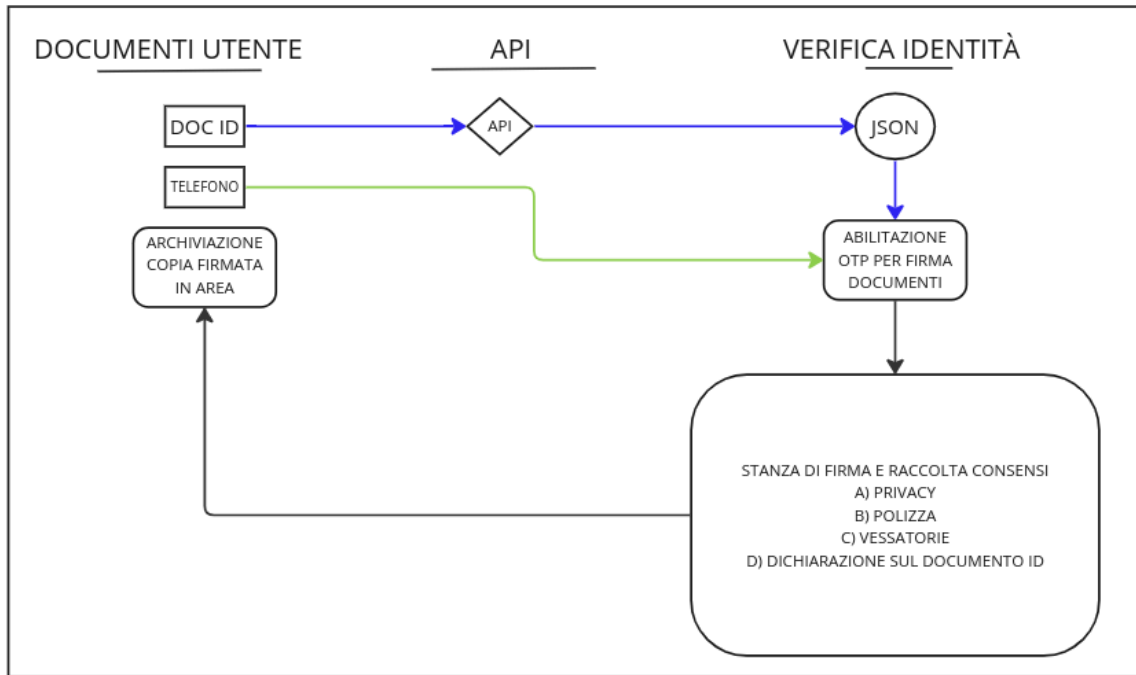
DOCUMENTI UTENTE

API

VERIFICA IDENTITÀ

DOC ID

API

JSON

TELEFONO

ARCHIVIAZIONE COPIA FIRMATA IN AREA

ABILITAZIONE OTP PER FIRMA DOCUMENTI

STANZA DI FIRMA E RACCOLTA CONSENSI
A) PRIVACY
B) POLIZZA
C) VESSATORIE
D) DICHIARAZIONE SUL DOCUMENTO ID